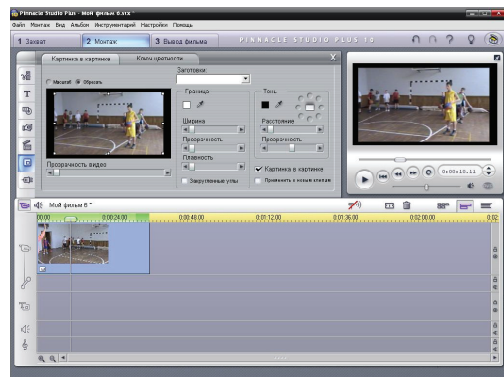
Pinnacle Studio Plus - Мой фильм 6.stx *

Файл Монтаж Вид Альбом Инструментарий Настройки Помощь

1 Захват 2 Монтаж 3 Вывод фильма PINNACLE STUDIO PLUS 10

Картинка в картинке Ключ цветности

Масштаб Обрезать

Заготовки

Граница Тень

Ширина Расстояние

Прозрачность Прозрачность

Плавность

Прозрачность видео

Закругленные углы

Картинка в картинке

Применить к новым клипам

0:00:13.11

Мой фильм 6 *

00:00 0:00:24.00 0:00:48.00 0:01:12.00 0:01:36.00 0:02:00.00 0:02